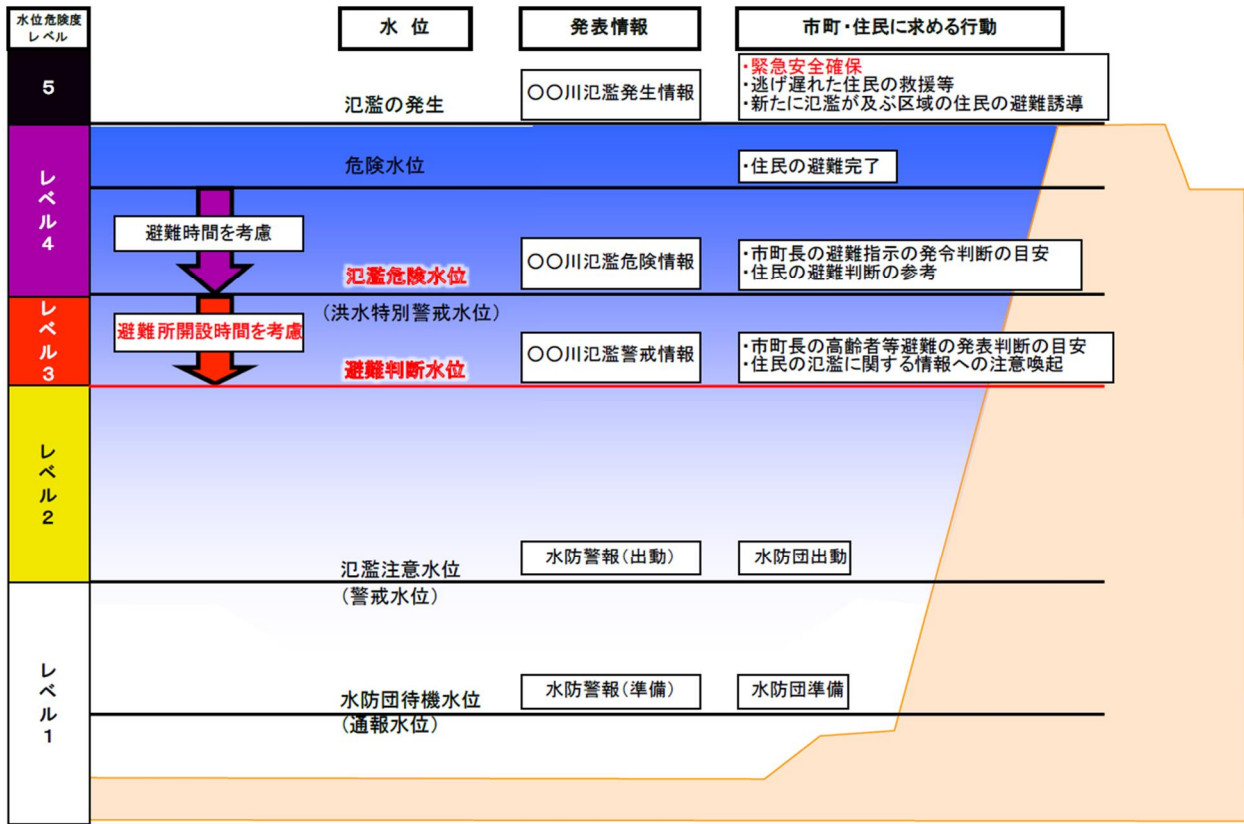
水位危険度レベル

水 位

発表情報

市町・住民に求める行動

5

氾濫の発生

○○川氾濫発生情報

・緊急安全確保
・逃げ遅れた住民の救援等
・新たに氾濫が及ぶ区域の住民の避難誘導

レベル4

危険水位

・住民の避難完了

避難時間を考慮

氾濫危険水位
（洪水特別警戒水位）

○○川氾濫危険情報

・市町長の避難指示の発令判断の目安
・住民の避難判断の参考

レベル3

避難所開設時間を考慮

避難判断水位

○○川氾濫警戒情報

・市町長の高齢者等避難の発表判断の目安
・住民の氾濫に関する情報への注意喚起

レベル2

氾濫注意水位
（警戒水位）

水防警報（出動）

水防団出動

レベル1

水防団待機水位
（通報水位）

水防警報（準備）

水防団準備